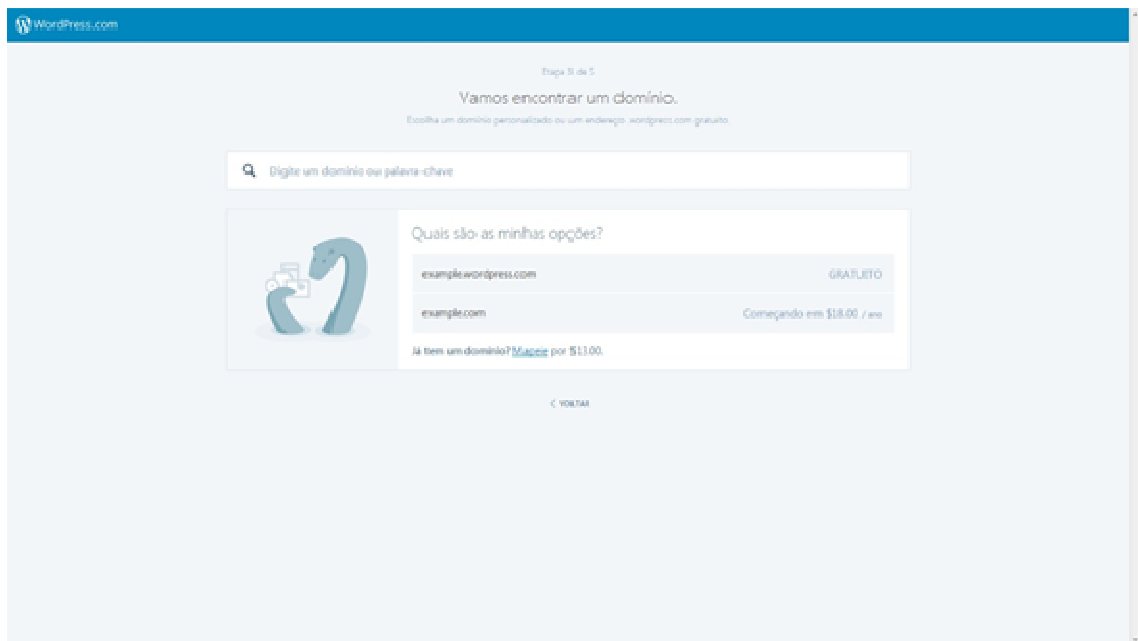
WordPress.com

Etapa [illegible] de 5

Vamos encontrar um domínio.

Escolha um domínio personalizado ou um endereço wordpress.com gratuito.

Digite um domínio ou palavra-chave

Quais são as minhas opções?

example.wordpress.com GRATUITO

example.com Começando em $18.00 / ano

Já tem um domínio? Mapeie por $13.00.

< VOLTAR